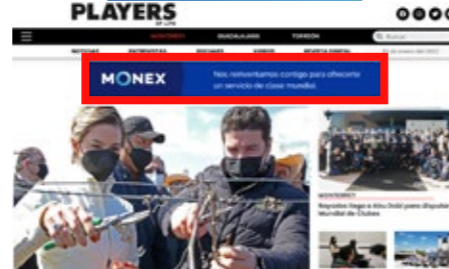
PLAYERS
OF LIFE

MONTERREY GUADALAJARA TORREÓN

Buscar

NOTICIAS ENTREVISTAS SOCIALES VIDEOS REVISTA DIGITAL

MONEX
Nos reinventamos contigo para ofrecerte un servicio de clase mundial.

MONTERREY
Rayados llega a Abu Dabi para disputar Mundial de Clubes